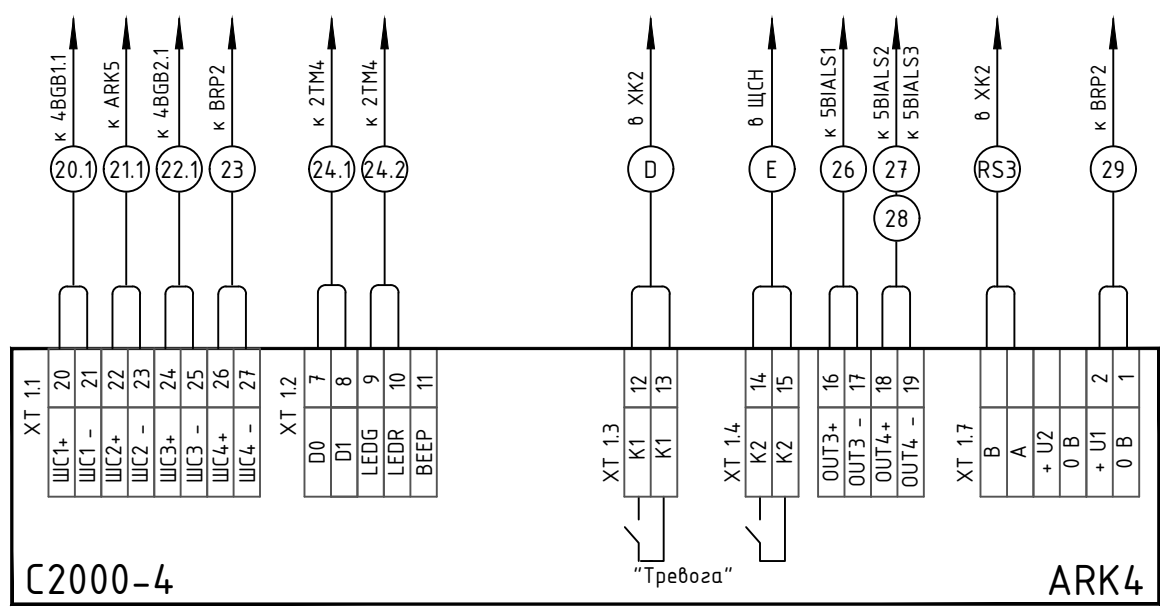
к 4BGB1.1
к ARK5
к 4BGB2.1
к BRP2
к 2TM4
к 2TM4
в XK2
в ЩСН
к 5BIALS1
к 5BIALS2
к 5BIALS3
в XK2
к BRP2

20.1
21.1
22.1
23
24.1
24.2
D
E
26
27
28
RS3
29

XT 1.1
| 20 | 21 | 22 | 23 | 24 | 25 | 26 | 27 |
|---|---|---|---|---|---|---|---|
| ШС1+ | ШС1 - | ШС2+ | ШС2 - | ШС3+ | ШС3 - | ШС4+ | ШС4 - |

XT 1.2
| 7 | 8 | 9 | 10 | 11 |
|---|---|---|---|---|
| D0 | D1 | LEDG | LEDR | BEEP |

XT 1.3
| 12 | 13 |
|---|---|
| K1 | K1 |

XT 1.4
| 14 | 15 |
|---|---|
| K2 | K2 |

| 16 | 17 | 18 | 19 |
|---|---|---|---|
| OUT3+ | OUT3 - | OUT4+ | OUT4 - |

XT 1.7
|  |  |  |  | 2 | 1 |
|---|---|---|---|---|---|
| B | A | + U2 | 0 B | + U1 | 0 B |

"Тревога"

С2000-4
ARK4